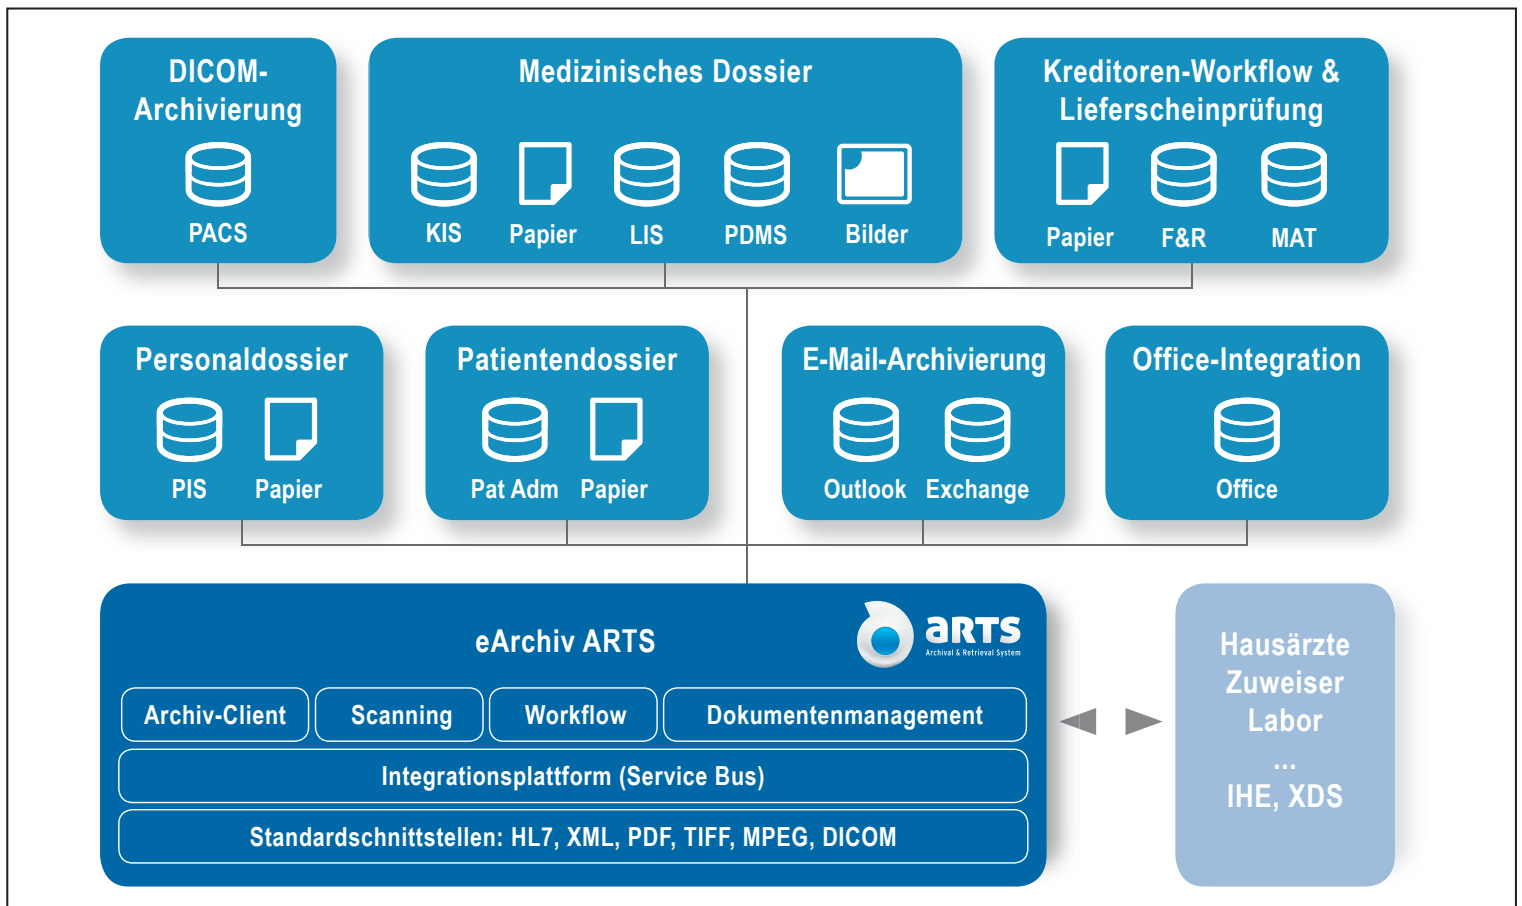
DICOM-Archivierung
PACS

Medizinisches Dossier
KIS Papier LIS PDMS Bilder

Kreditoren-Workflow & Lieferscheinprüfung
Papier F&R MAT

Personaldossier
PIS Papier

Patientendossier
Pat Adm Papier

E-Mail-Archivierung
Outlook Exchange

Office-Integration
Office

eArchiv ARTS
aRTS
Archival & Retrieval System

| Archiv-Client | Scanning | Workflow | Dokumentenmanagement |
|---|---|---|---|

Integrationsplattform (Service Bus)

Standardschnittstellen: HL7, XML, PDF, TIFF, MPEG, DICOM

Hausärzte
Zuweiser
Labor
...
IHE, XDS